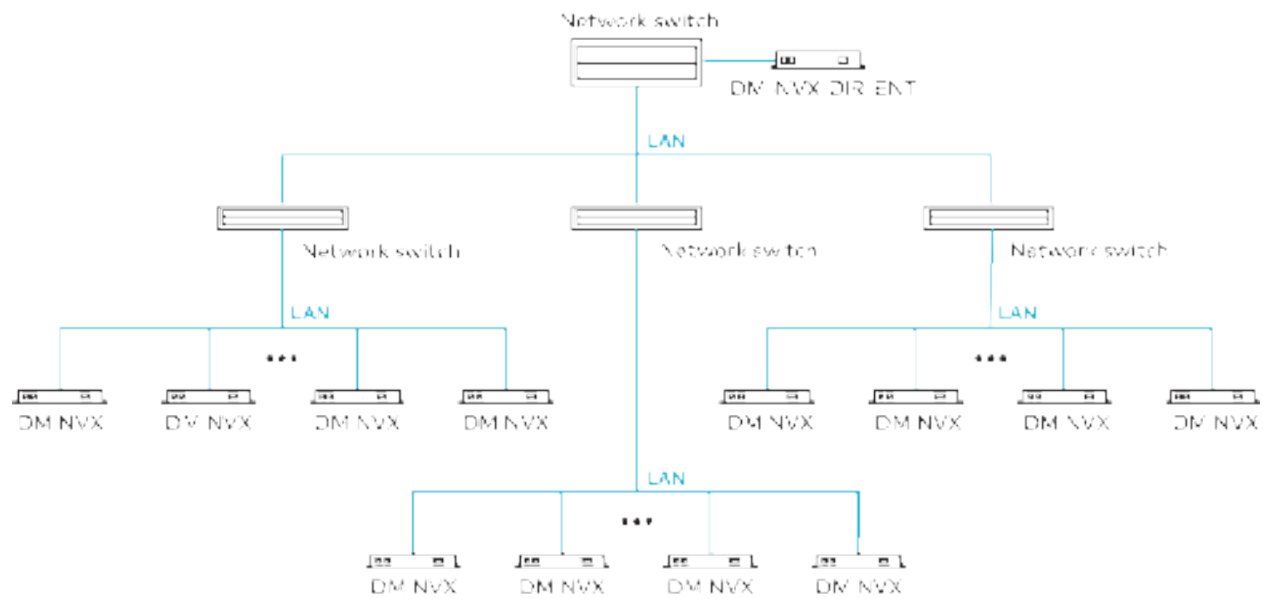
Network switch

DM-NVX-DIR-ENT

LAN

Network switch

Network switch

Network switch

LAN

LAN

...

...

DM-NVX

DM-NVX

DM-NVX

DM-NVX

DM-NVX

DM-NVX

DM-NVX

DM-NVX

LAN

...

DM-NVX

DM-NVX

DM-NVX

DM-NVX